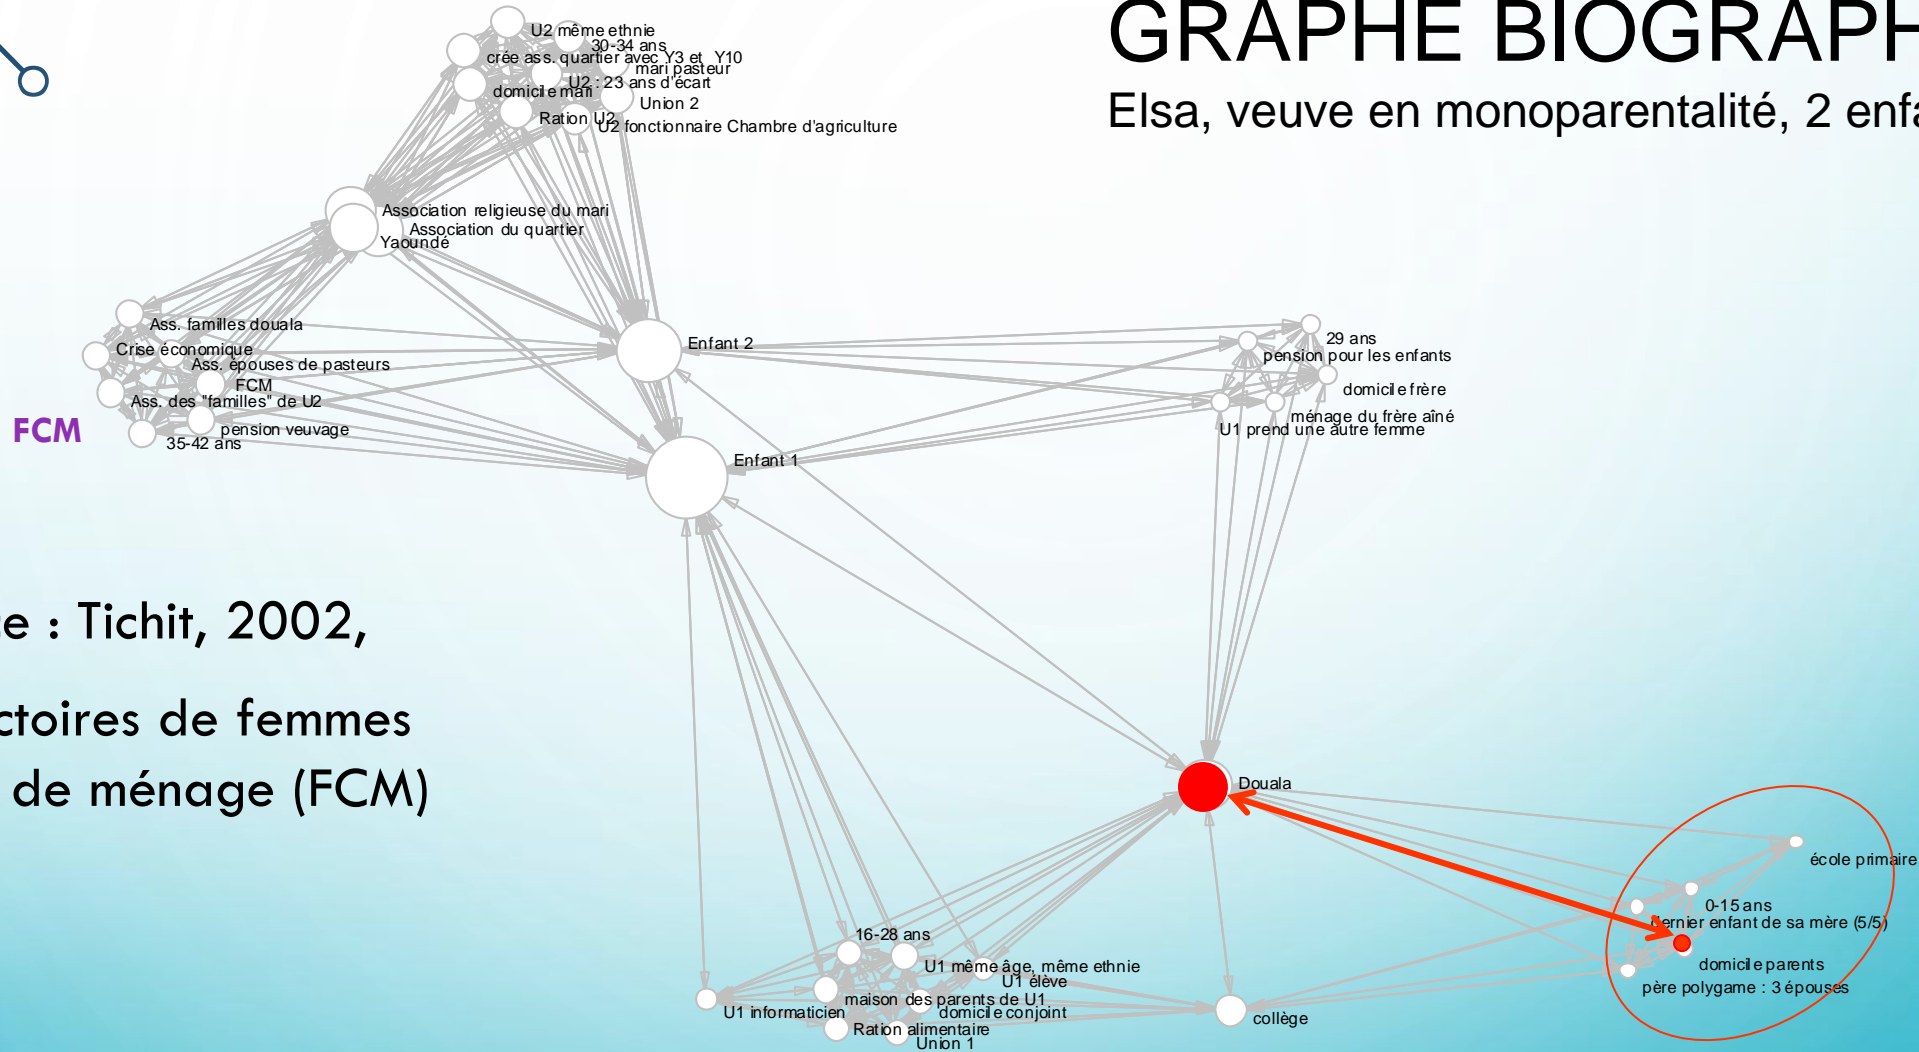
GRAPHE BIOGRAPH

Elsa, veuve en monoparentalité, 2 enfa

e : Tichit, 2002,

ctoires de femmes

de ménage (FCM)

FCM

U2 même ethnie
30-34 ans
crée ass. quartier avec Y3 et Y10
mari pasteur
U2 : 23 ans d'écart
domicile mari
Union 2
Ration U2
U2 fonctionnaire Chambre d'agriculture
Association religieuse du mari
Association du quartier
Yaoundé
Ass. familles douala
Crise économique
Ass. épouses de pasteurs
FCM
Ass. des "familles" de U2
pension veuvage
35-42 ans
Enfant 2
Enfant 1
29 ans
pension pour les enfants
domicile frère
ménage du frère aîné
U1 prend une autre femme
Douala
école primaire
0-15 ans
dernier enfant de sa mère (5/5)
domicile parents
père polygame : 3 épouses
16-28 ans
U1 même âge, même ethnie
U1 élève
maison des parents de U1
domicile conjoint
U1 informaticien
Ration alimentaire
Union 1
collège